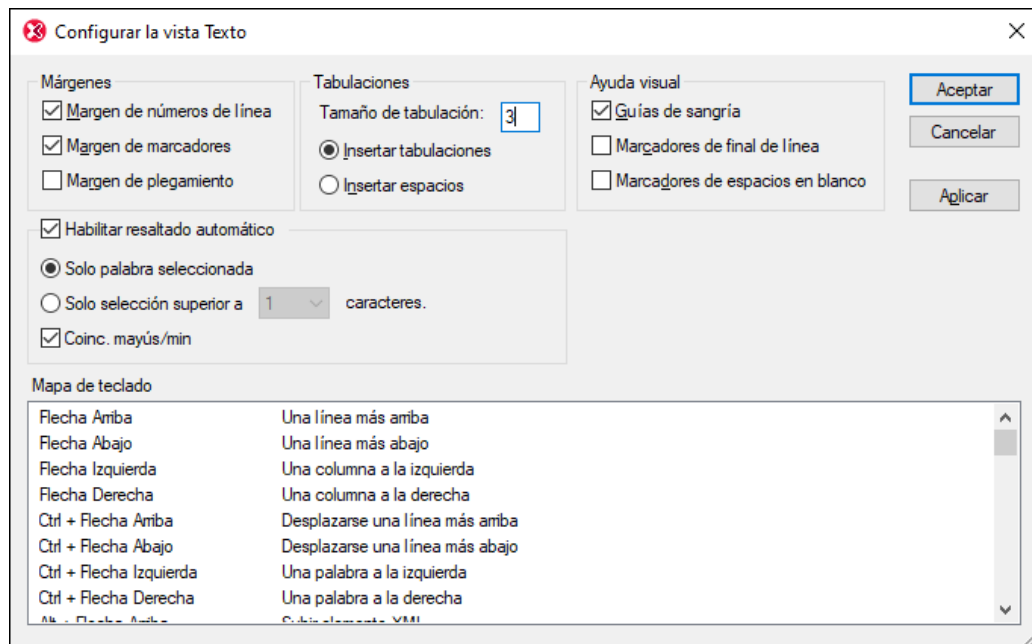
Configurar la vista Texto

Márgenes
Margen de números de línea
Margen de marcadores
Margen de plegamiento

Tabulaciones
Tamaño de tabulación: 3
Insertar tabulaciones
Insertar espacios

Ayuda visual
Guías de sangría
Marcadores de final de línea
Marcadores de espacios en blanco

Aceptar
Cancelar
Aplicar

Habilitar resaltado automático
Solo palabra seleccionada
Solo selección superior a 1 caracteres.
Coinc. mayús/min

Mapa de teclado

| | |
|---|---|
| Flecha Arriba | Una línea más arriba |
| Flecha Abajo | Una línea más abajo |
| Flecha Izquierda | Una columna a la izquierda |
| Flecha Derecha | Una columna a la derecha |
| Ctrl + Flecha Arriba | Desplazarse una línea más arriba |
| Ctrl + Flecha Abajo | Desplazarse una línea más abajo |
| Ctrl + Flecha Izquierda | Una palabra a la izquierda |
| Ctrl + Flecha Derecha | Una palabra a la derecha |
| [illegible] | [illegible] |